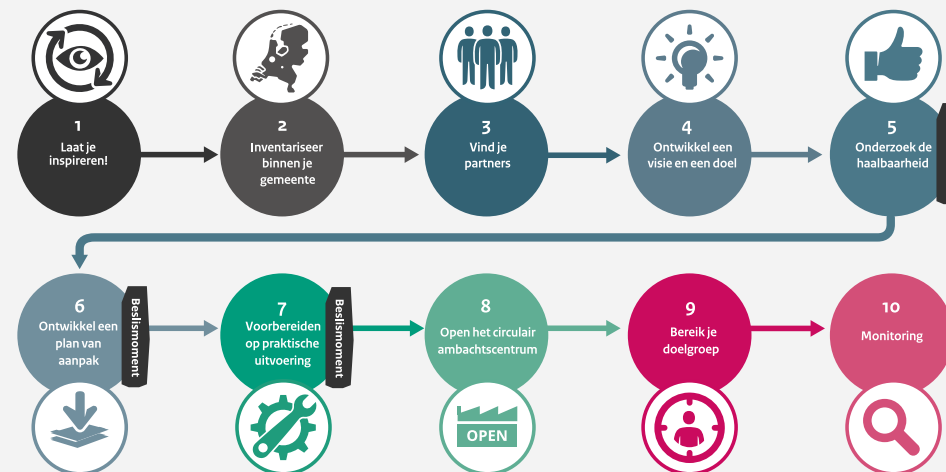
1
Laat je inspireren!

2
Inventariseer binnen je gemeente

3
Vind je partners

4
Ontwikkel een visie en een doel

5
Onderzoek de haalbaarheid

6
Ontwikkel een plan van aanpak

Beslismoment

7
Voorbereiden op praktische uitvoering

Beslismoment

8
Open het circulair ambachtscentrum

OPEN

9
Bereik je doelgroep

10
Monitoring